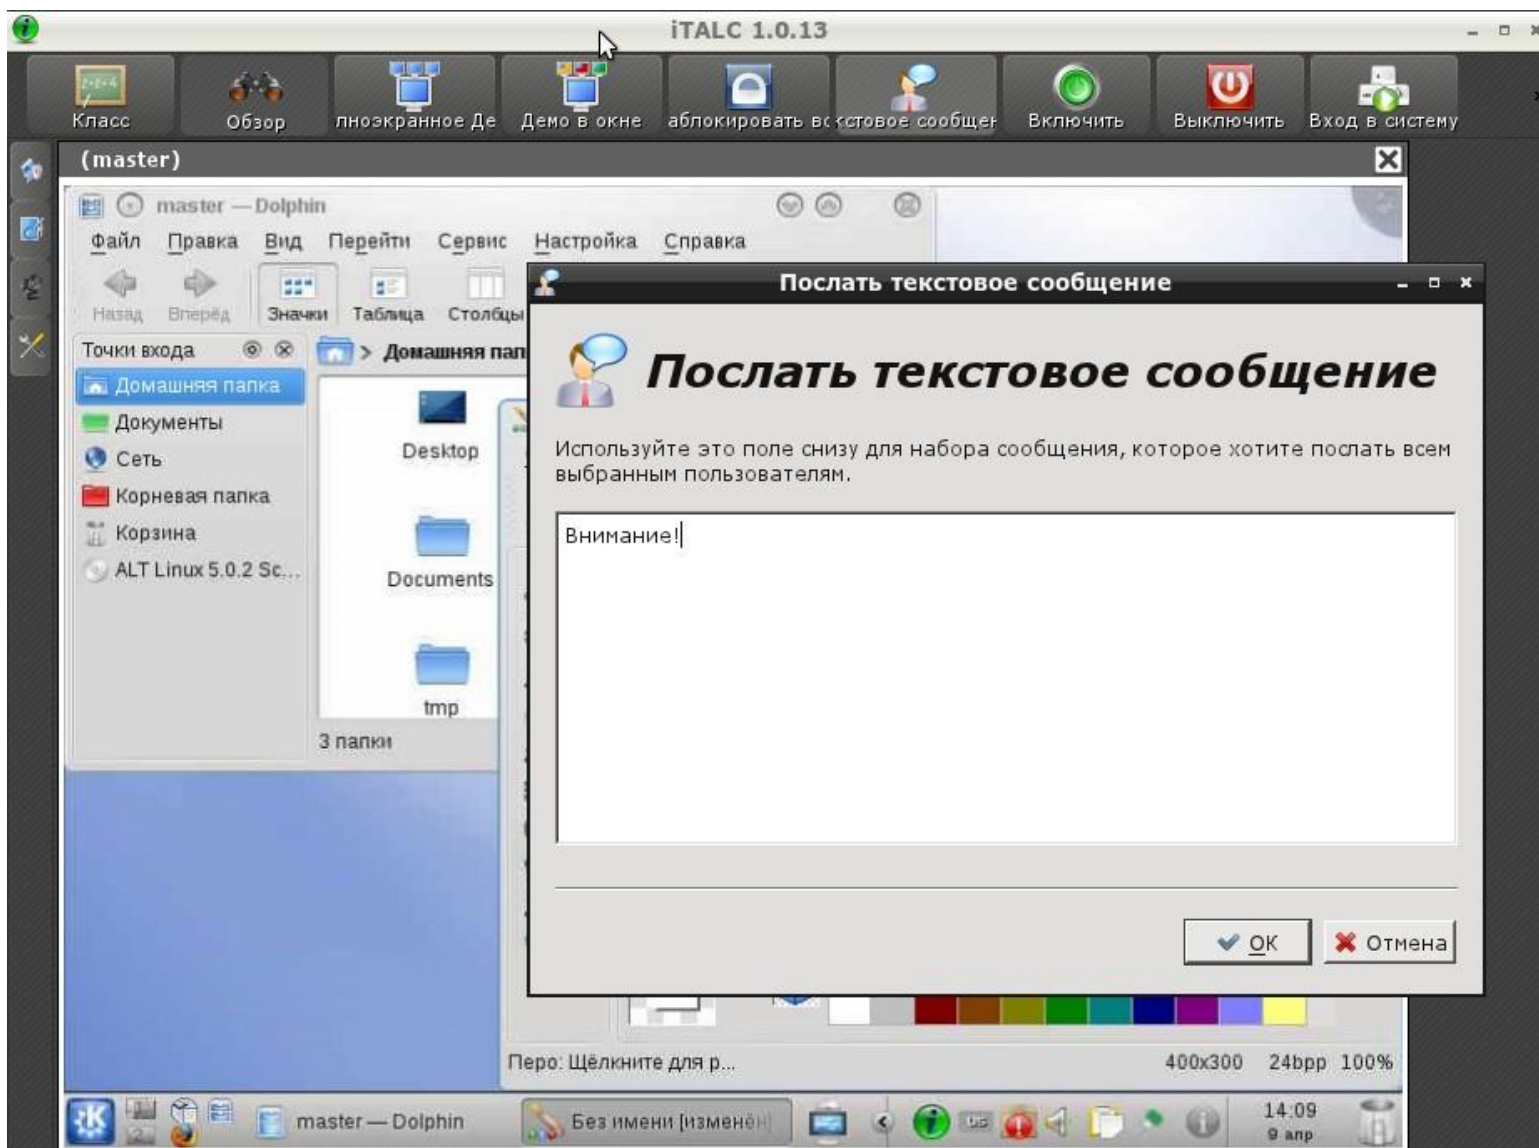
iTALC 1.0.13

Класс
Обзор
лноэкранное Де
Демо в окне
аблокировать вс
кстовое сообщен
Включить
Выключить
Вход в систему

(master)

master — Dolphin
Файл Правка Вид Перейти Сервис Настройка Справка
Назад Вперёд Значки Таблица Столбцы
Точки входа
Домашняя папка
Документы
Сеть
Корневая папка
Корзина
ALT Linux 5.0.2 Sc...
> Домашняя пап
Desktop
Documents
tmp
3 папки

Послать текстовое сообщение

Послать текстовое сообщение

Используйте это поле снизу для набора сообщения, которое хотите послать всем выбранным пользователям.

Внимание!

OK
Отмена

Перо: Щёлкните для р...
400x300 24bpp 100%

master — Dolphin
Без имени [изменён]
14:09
9 апр